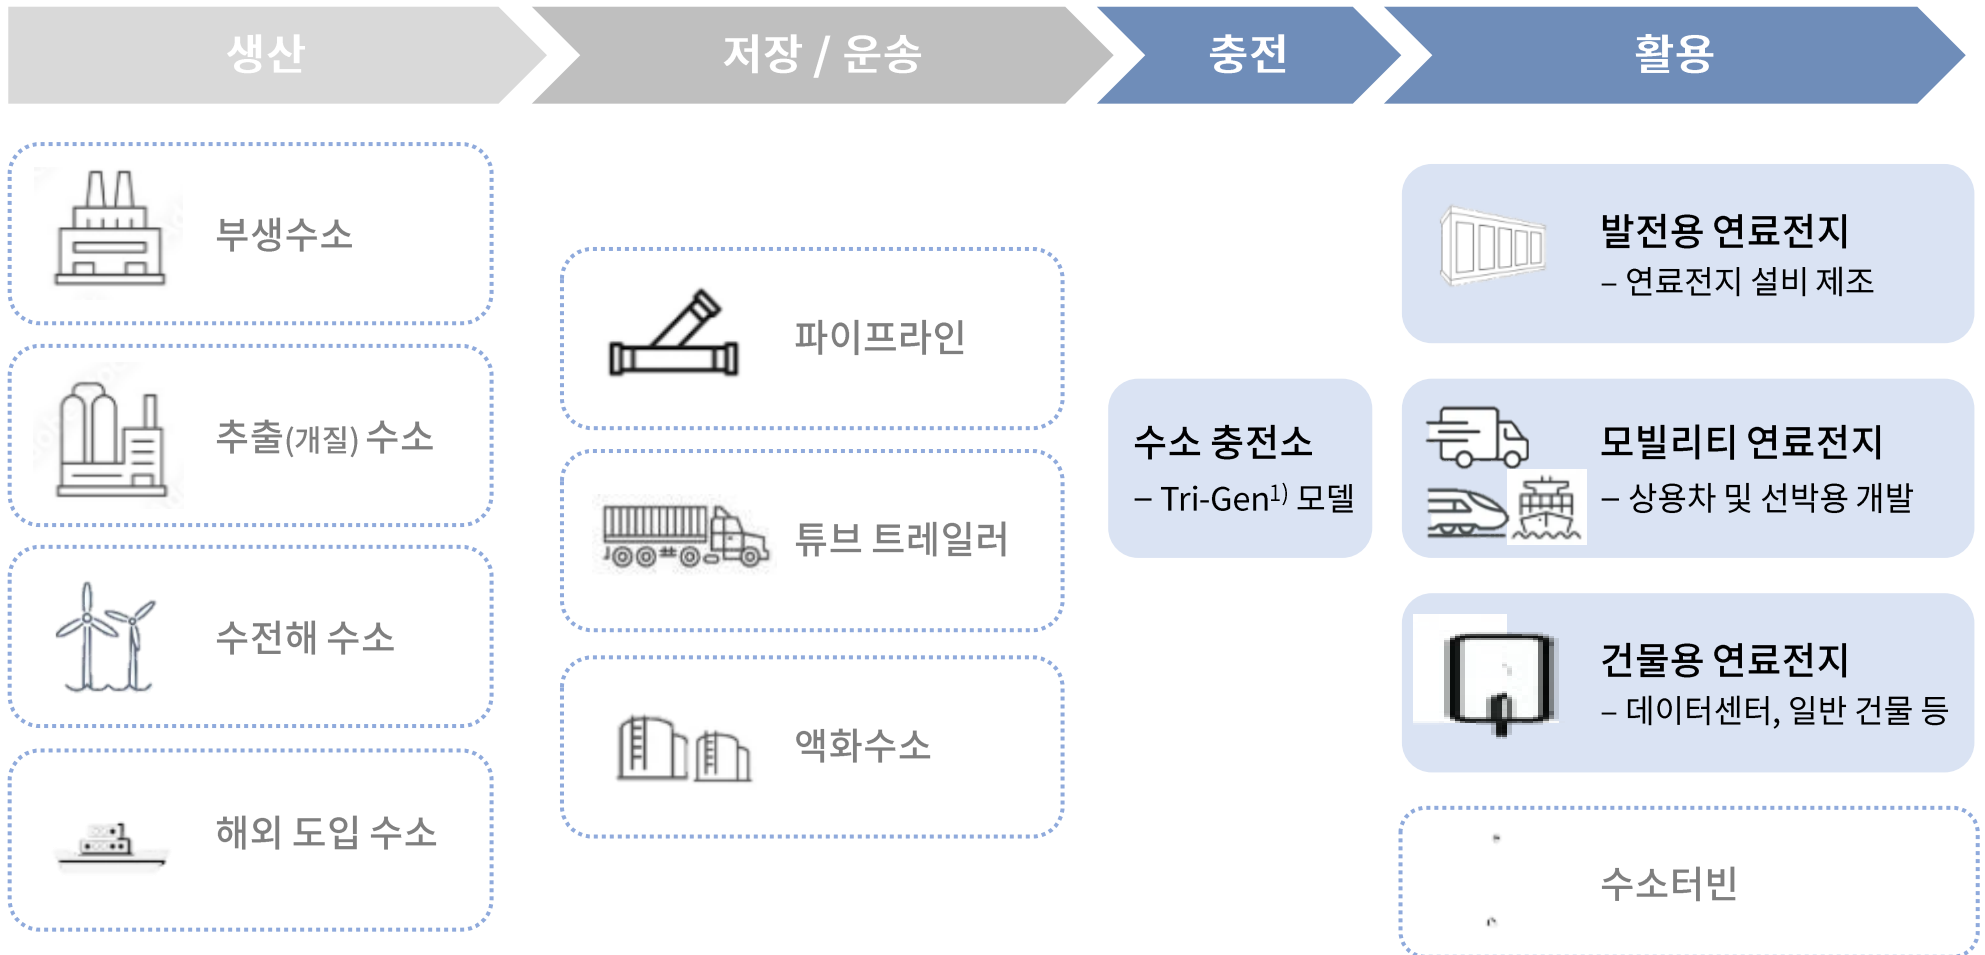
생산

저장 / 운송

충전

활용

부생수소

추출(개질) 수소

수전해 수소

해외 도입 수소

파이프라인

튜브 트레일러

액화수소

수소 충전소
– Tri-Gen$^{1)}$ 모델

발전용 연료전지
– 연료전지 설비 제조

모빌리티 연료전지
– 상용차 및 선박용 개발

건물용 연료전지
– 데이터센터, 일반 건물 등

수소터빈